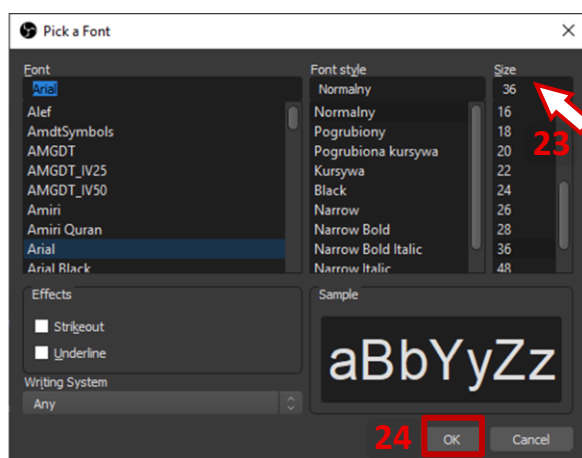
Pick a Font

Font
Arial
Alef
AmdtSymbols
AMGDT
AMGDT_IV25
AMGDT_IV50
Amiri
Amiri Quran
Arial
Arial Black

Font style
Normalny
Normalny
Pogrubiony
Pogrubiona kursywa
Kursywa
Black
Narrow
Narrow Bold
Narrow Bold Italic
Narrow Italic

Size
36
16
18
20
22
24
26
28
36
48

23

Effects
Strikeout
Underline

Sample
aBbYyZz

Writing System
Any

24
OK
Cancel